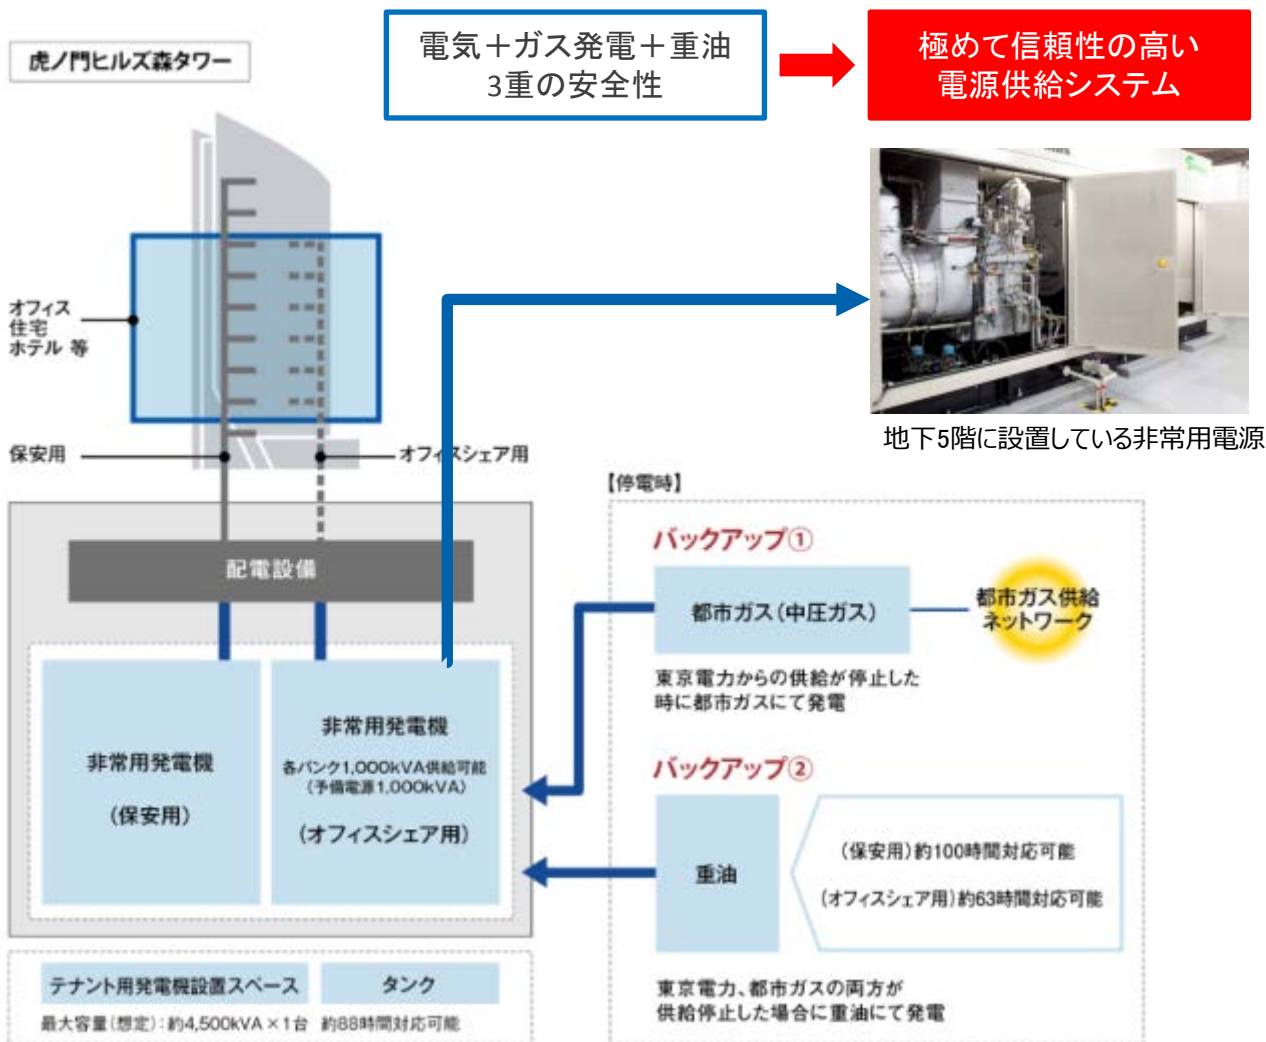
虎ノ門ヒルズ森タワー

電気＋ガス発電＋重油
3重の安全性

極めて信頼性の高い
電源供給システム

地下5階に設置している非常用電源

オフィス
住宅
ホテル 等

保安用

オフィスシェア用

配電設備

非常用発電機

（保安用）

非常用発電機

各バンク1,000kVA供給可能
（予備電源1,000kVA）

（オフィスシェア用）

【停電時】

バックアップ①

都市ガス（中圧ガス）

都市ガス供給
ネットワーク

東京電力からの供給が停止した時に都市ガスにて発電

バックアップ②

重油

（保安用）約100時間対応可能

（オフィスシェア用）約63時間対応可能

東京電力、都市ガスの両方が供給停止した場合に重油にて発電

テナント用発電機設置スペース

タンク

最大容量（想定）：約4,500kVA × 1台　約88時間対応可能